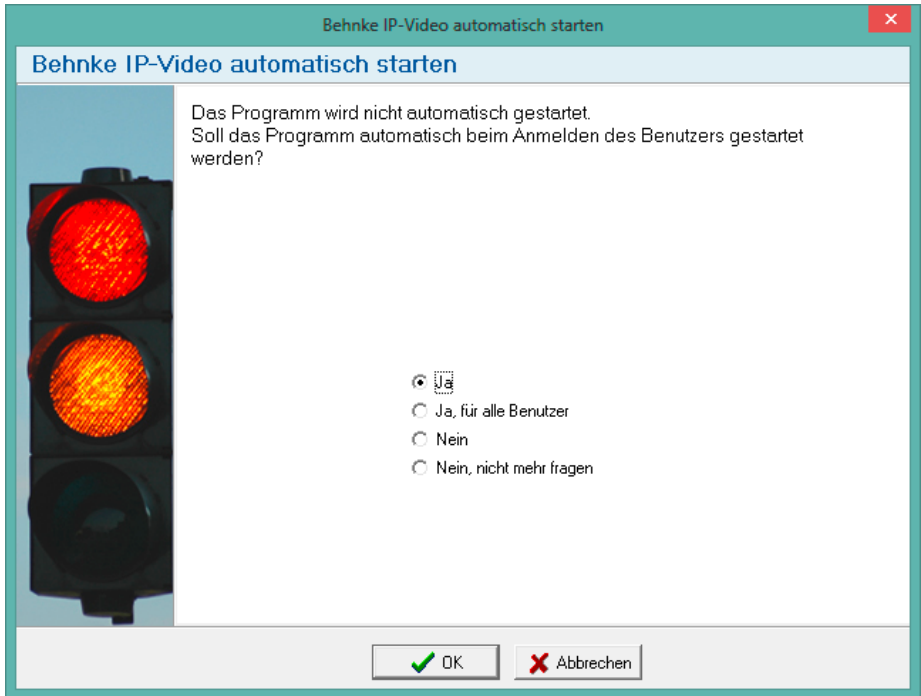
Behnke IP-Video automatisch starten

Behnke IP-Video automatisch starten

Das Programm wird nicht automatisch gestartet.
Soll das Programm automatisch beim Anmelden des Benutzers gestartet werden?

Ja
Ja, für alle Benutzer
Nein
Nein, nicht mehr fragen

OK
Abbrechen